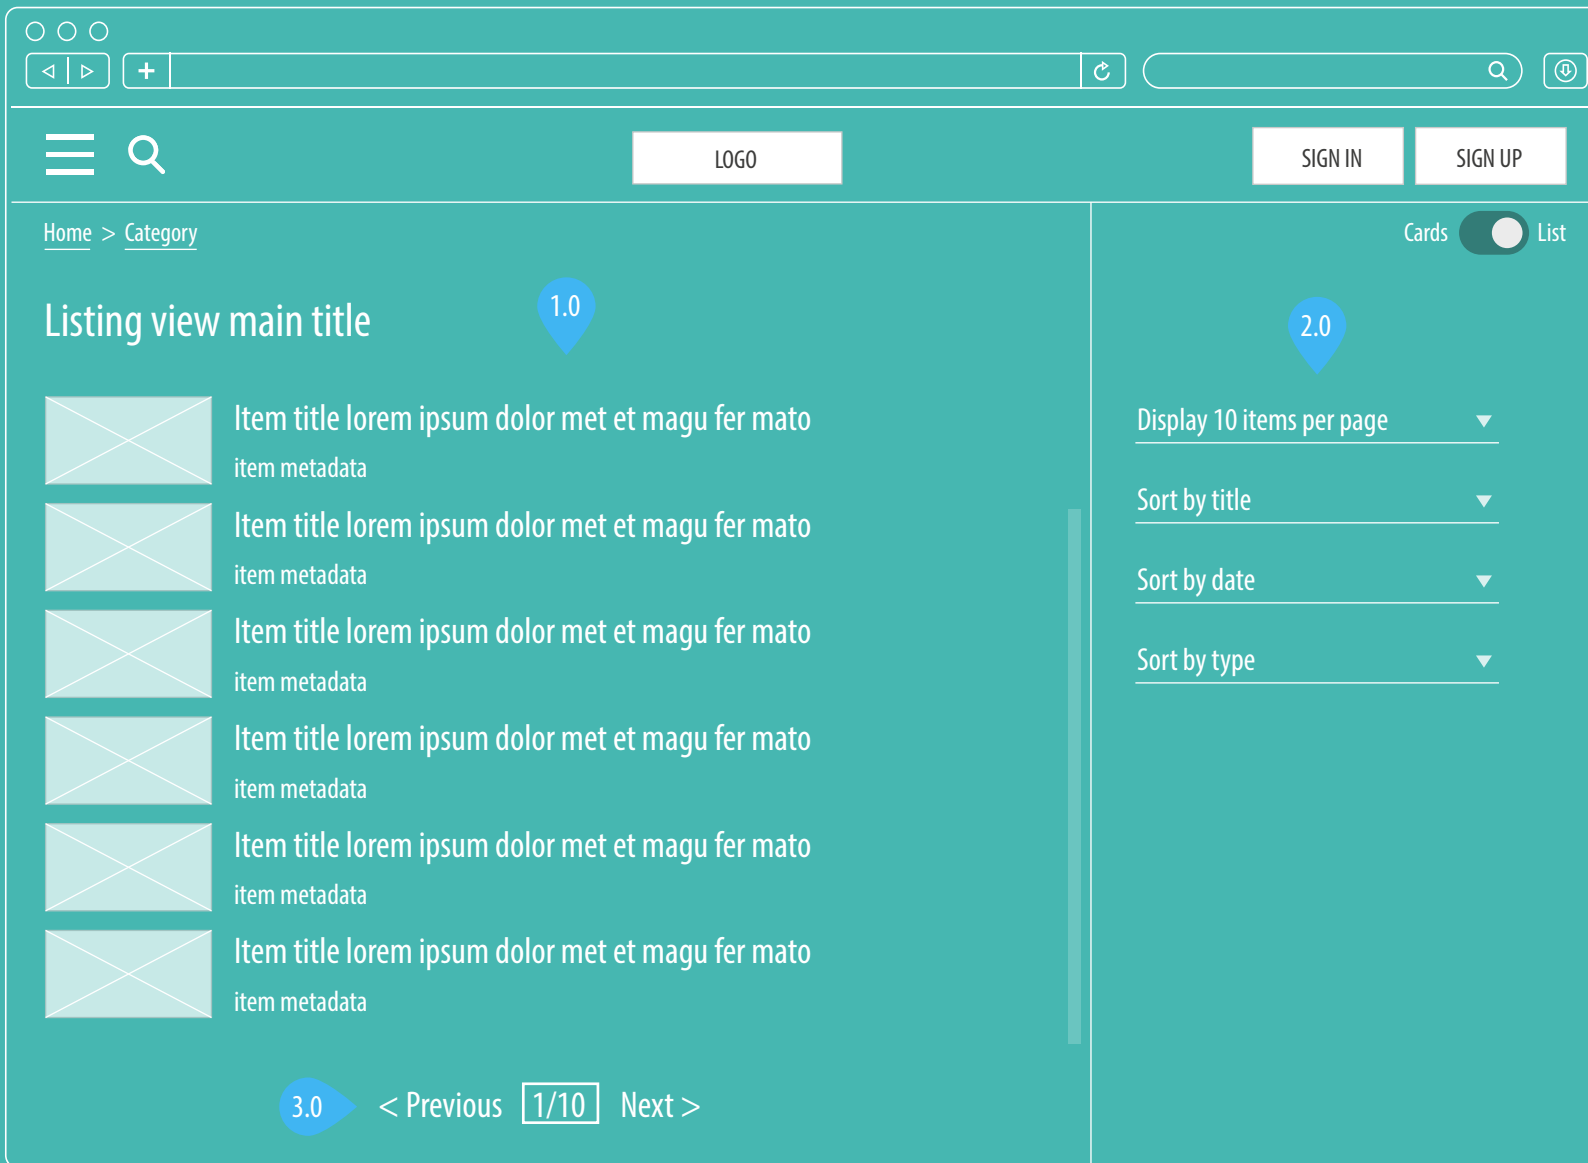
LOGO

SIGN IN

SIGN UP

Home > Category

Cards List

Listing view main title

1.0

2.0

Item title lorem ipsum dolor met et magu fer mato

item metadata

Item title lorem ipsum dolor met et magu fer mato

item metadata

Item title lorem ipsum dolor met et magu fer mato

item metadata

Item title lorem ipsum dolor met et magu fer mato

item metadata

Item title lorem ipsum dolor met et magu fer mato

item metadata

Item title lorem ipsum dolor met et magu fer mato

item metadata

Display 10 items per page

Sort by title

Sort by date

Sort by type

3.0

< Previous 1/10 Next >